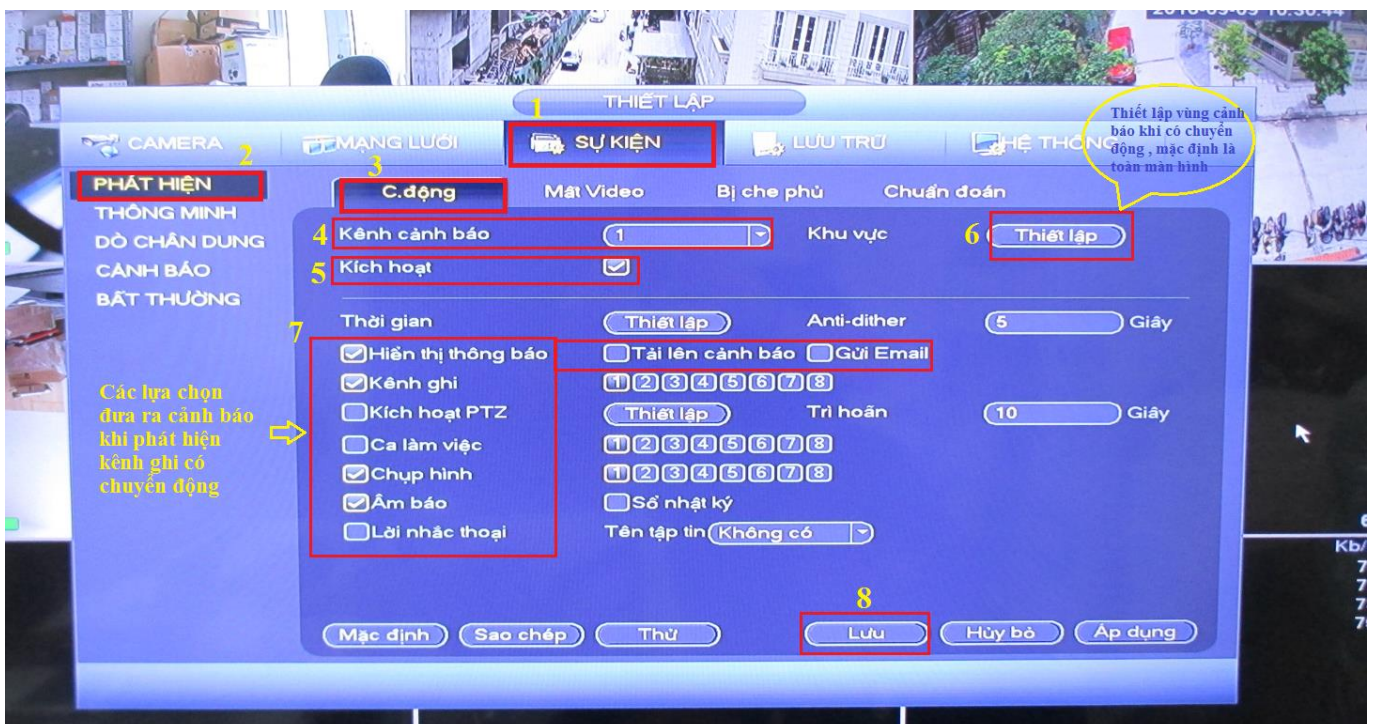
THIẾT LẬP

1

CAMERA

MẠNG LƯỚI

SỰ KIỆN

LƯU TRỮ

HỆ THỐNG

Thiết lập vùng cảnh báo khi có chuyển động , mặc định là toàn màn hình

2

PHÁT HIỆN

THÔNG MINH

DÒ CHÂN DUNG

CẢNH BÁO

BẤT THƯỜNG

3

C.động

Mất Video

Bị che phủ

Chuẩn đoán

4 Kênh cảnh báo 1

Khu vực

6 Thiết lập

5 Kích hoạt

Thời gian Thiết lập

Anti-dither 5 Giây

7

Hiển thị thông báo

Tải lên cảnh báo

Gửi Email

Kênh ghi 1 2 3 4 5 6 7 8

Kích hoạt PTZ Thiết lập

Trì hoãn 10 Giây

Ca làm việc 1 2 3 4 5 6 7 8

Chụp hình 1 2 3 4 5 6 7 8

Âm báo

Sổ nhật ký

Lời nhắc thoại

Tên tập tin Không có

Các lựa chọn đưa ra cảnh báo khi phát hiện kênh ghi có chuyển động

8

Mặc định

Sao chép

Thử

Lưu

Hủy bỏ

Áp dụng

Kb/